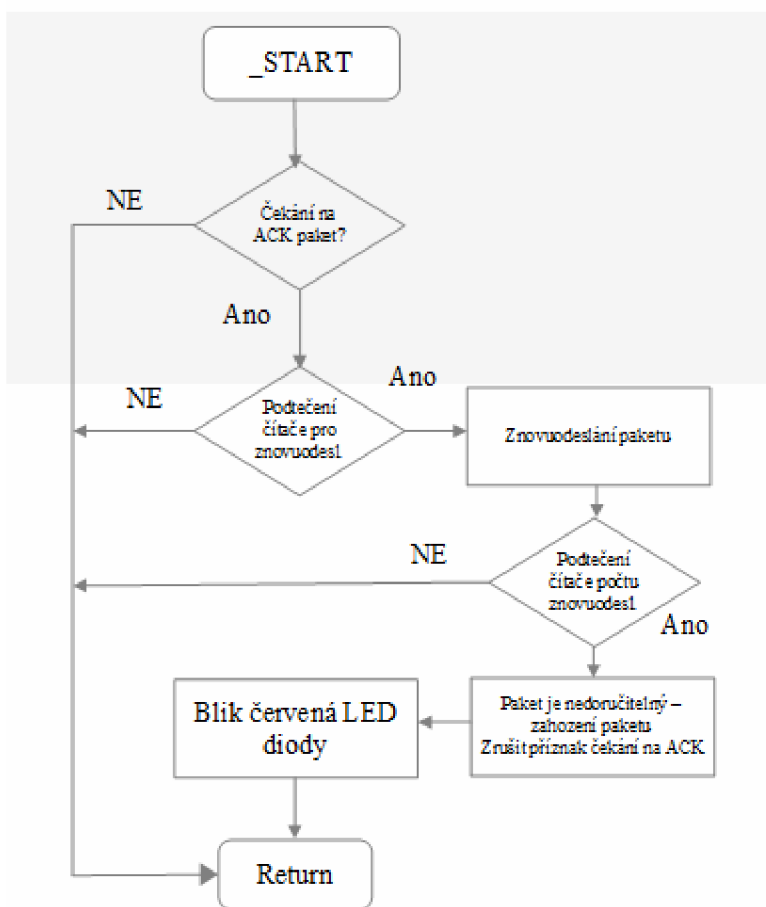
_START

NE

Čekání na ACK paket?

Ano

NE

Ano

Podtečení čítače pro znovuodesl.

Znovuodeslání paketu

NE

Podtečení čítače počtu znovuodesl.

Ano

Blik červená LED diody

Paket je nedoručitelný – zahození paketu Zrušit příznak čekání na ACK

Return